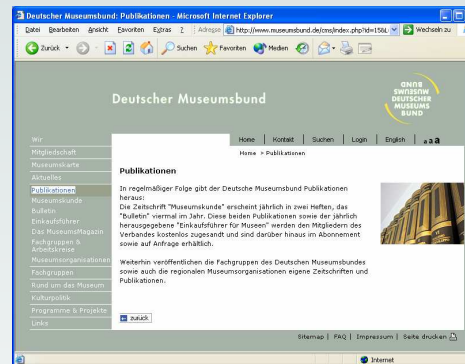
Deutscher Museumsbund: Publikationen - Microsoft Internet Explorer

Datei Bearbeiten Ansicht Favoriten Extras ? Adresse http://www.museumsbund.de/cms/index.php?id=158L Wechseln zu

Zurück Suchen Favoriten Medien

Deutscher Museumsbund

BUND MUSEUMS DEUTSCHER MUSEUMS BUND

Wir
Mitgliedschaft
Museumskarte
Aktuelles
Publikationen
Museumskunde
Bulletin
Einkaufsführer
Das MuseumsMagazin
Fachgruppen & Arbeitskreise
Museumsorganisationen
Fachgruppen
Rund um das Museum
Kulturpolitik
Programme & Projekte
Links

Home | Kontakt | Suchen | Login | English | a a a

Home > Publikationen

Publikationen

In regelmäßiger Folge gibt der Deutsche Museumsbund Publikationen heraus:
Die Zeitschrift "Museumskunde" erscheint jährlich in zwei Heften, das "Bulletin" viermal im Jahr. Diese beiden Publikationen sowie der jährlich herausgegebene "Einkaufsführer für Museen" werden den Mitgliedern des Verbandes kostenlos zugesandt und sind darüber hinaus im Abonnement sowie auf Anfrage erhältlich.

Weiterhin veröffentlichen die Fachgruppen des Deutschen Museumsbundes sowie auch die regionalen Museumsorganisationen eigene Zeitschriften und Publikationen.

zurück

Sitemap | FAQ | Impressum | Seite drucken

Internet